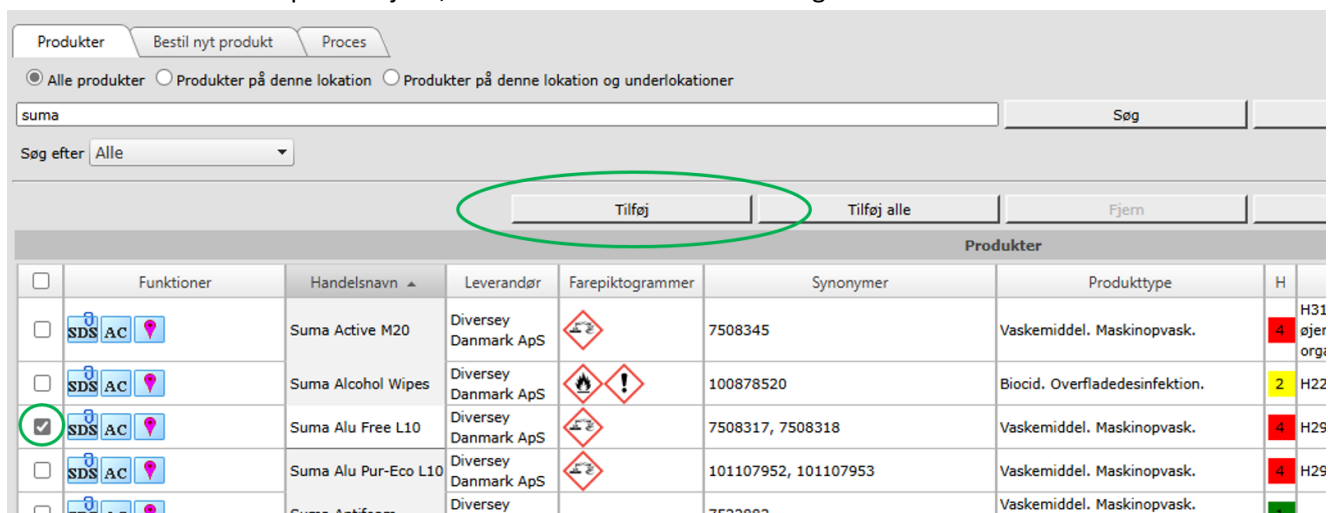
Produkter | Bestil nyt produkt | Proces

Alle produkter  Produkter på denne lokation  Produkter på denne lokation og underlokationer

suma

Søg

Søg efter Alle

Tilføj | Tilføj alle | Fjern

Produkter

| | Funktioner | Handelsnavn ▲ | Leverandør | Farepiktogrammer | Synonymer | Produkttype | H |
|---|---|---|---|---|---|---|---|
| | SDS AC | Suma Active M20 | Diversey Danmark ApS | | 7508345 | Vaskemiddel. Maskinopvask. | 4 H31 øjen orga |
| | SDS AC | Suma Alcohol Wipes | Diversey Danmark ApS | | 100878520 | Biocid. Overfladedesinfektion. | 2 H22 |
| ☑ | SDS AC | Suma Alu Free L10 | Diversey Danmark ApS | | 7508317, 7508318 | Vaskemiddel. Maskinopvask. | 4 H29 |
| | SDS AC | Suma Alu Pur-Eco L10 | Diversey Danmark ApS | | 101107952, 101107953 | Vaskemiddel. Maskinopvask. | 4 H29 |
| | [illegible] | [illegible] | Diversey | | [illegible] | Vaskemiddel. Maskinopvask. | |